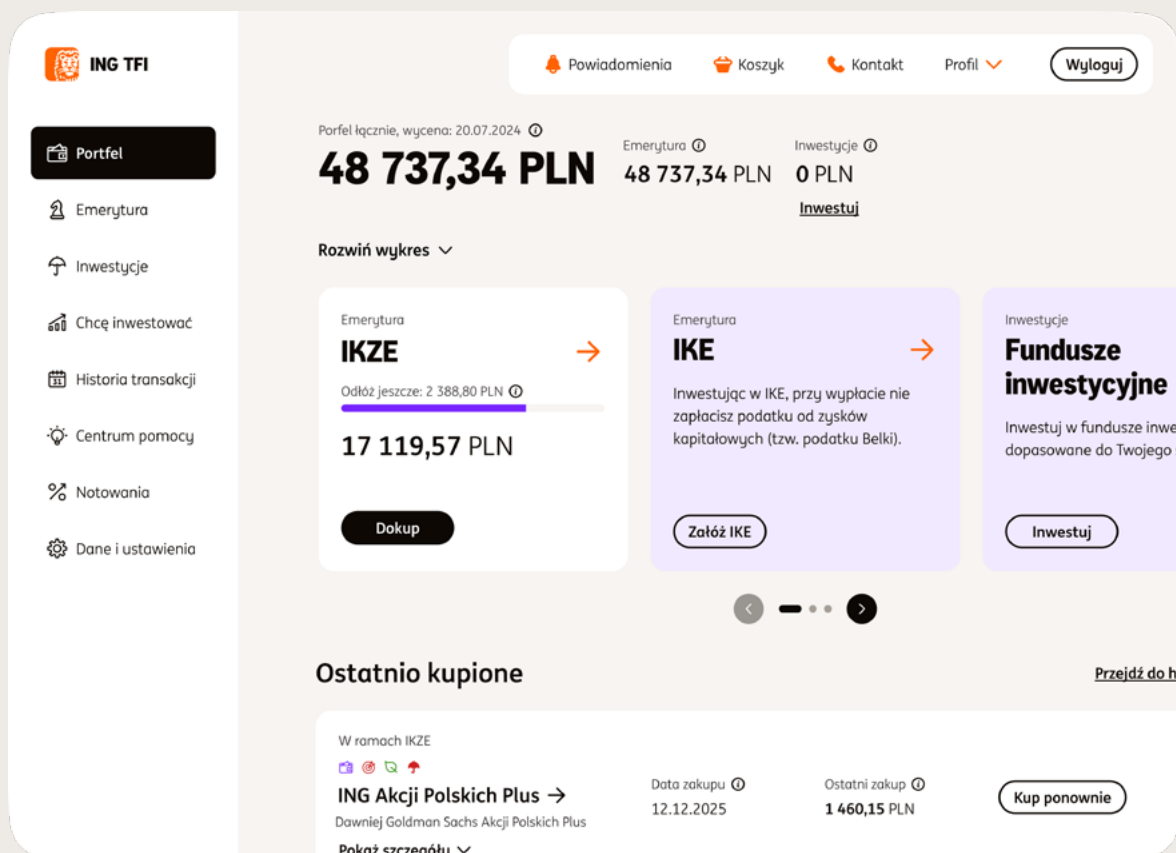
ING TFI

Portfel
Emerytura
Inwestycje
Chcę inwestować
Historia transakcji
Centrum pomocy
Notowania
Dane i ustawienia

Powiadomienia Koszyk Kontakt Profil Wyloguj

Porfel łącznie, wycena: 20.07.2024
48 737,34 PLN

Emerytura
48 737,34 PLN

Inwestycje
0 PLN
Inwestuj

Rozwiń wykres

Emerytura
IKZE
Odłóż jeszcze: 2 388,80 PLN
17 119,57 PLN
Dokup

Emerytura
IKE
Inwestując w IKE, przy wypłacie nie zapłacisz podatku od zysków kapitałowych (tzw. podatku Belki).
Załóż IKE

Inwestycje
Fundusze inwestycyjne
Inwestuj w fundusze inwe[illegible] dopasowane do Twojego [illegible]
Inwestuj

Ostatnio kupione
Przejdź do h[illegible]

W ramach IKZE
ING Akcji Polskich Plus →
Dawniej Goldman Sachs Akcji Polskich Plus
Pokaż szczegóły

Data zakupu
12.12.2025

Ostatni zakup
1 460,15 PLN

Kup ponownie